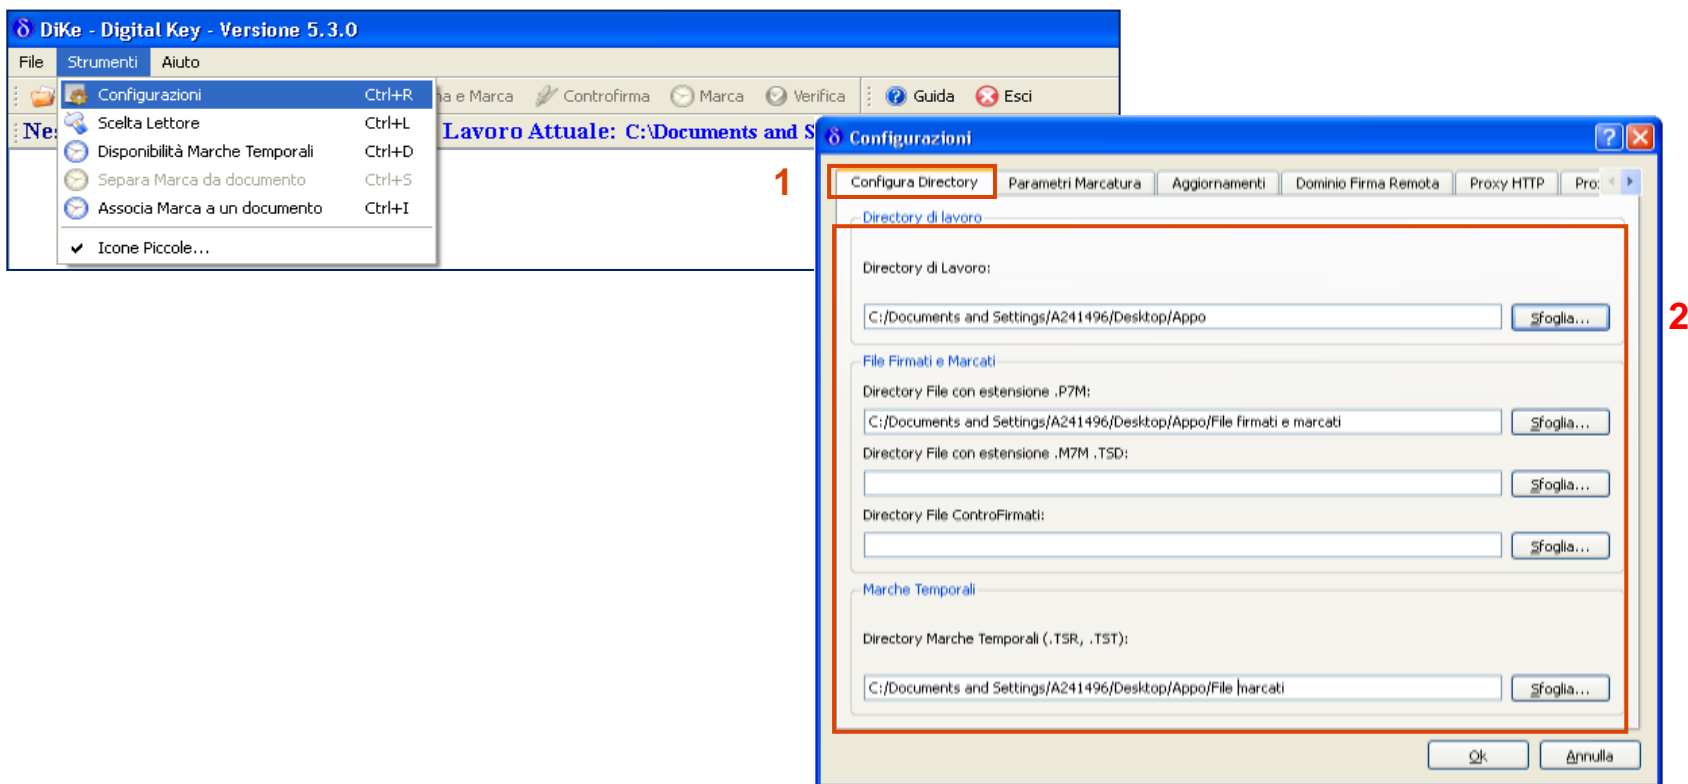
DiKe - Digital Key - Versione 5.3.0

File Strumenti Aiuto

Configurazioni Ctrl+R
Scelta Lettore Ctrl+L
Disponibilità Marche Temporali Ctrl+D
Separa Marca da documento Ctrl+S
Associa Marca a un documento Ctrl+I
Icone Piccole...

a e Marca Controfirma Marca Verifica Guida Esci

Ne Lavoro Attuale: C:\Documents and S

Configurazioni

1

Configura Directory | Parametri Marcatura | Aggiornamenti | Dominio Firma Remota | Proxy HTTP | Pro

Directory di lavoro

Directory di Lavoro:

C:/Documents and Settings/A241496/Desktop/Appo Sfoglia...

2

File Firmati e Marcati

Directory File con estensione .P7M:

C:/Documents and Settings/A241496/Desktop/Appo/File firmati e marcati Sfoglia...

Directory File con estensione .M7M .TSD:

Sfoglia...

Directory File ControFirmati:

Sfoglia...

Marche Temporali

Directory Marche Temporali (.TSR, .TST):

C:/Documents and Settings/A241496/Desktop/Appo/File marcati Sfoglia...

Ok Annulla